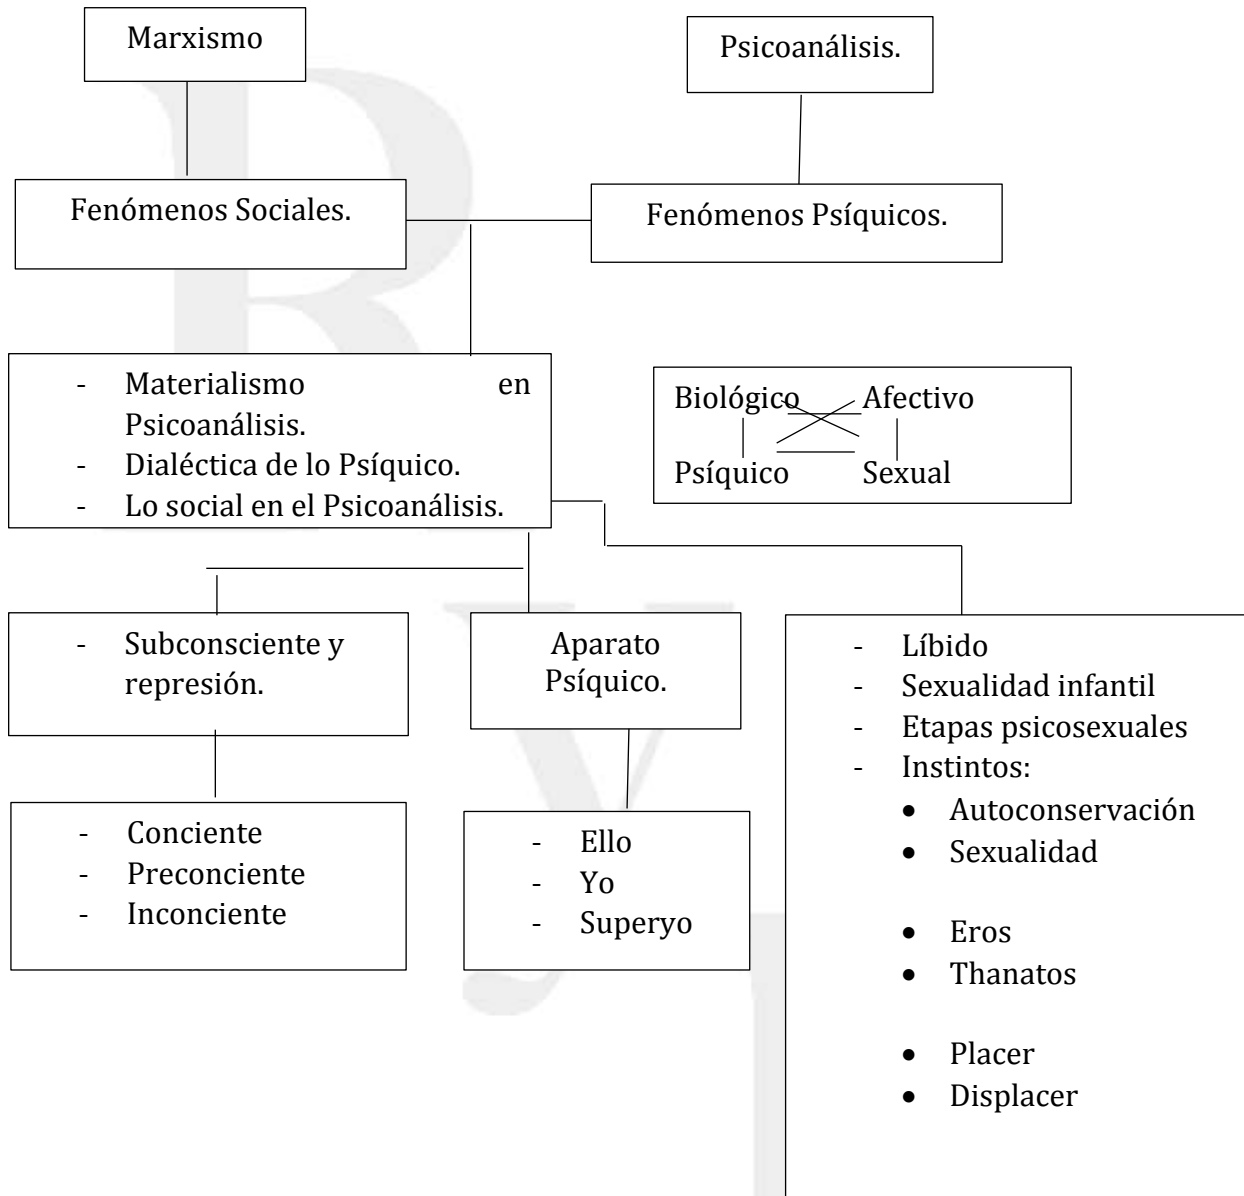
Marxismo

Psicoanálisis.

Fenómenos Sociales.

Fenómenos Psíquicos.

- Materialismo en Psicoanálisis.
- Dialéctica de lo Psíquico.
- Lo social en el Psicoanálisis.

Biológico Afectivo
Psíquico Sexual

- Subconsciente y represión.

Aparato Psíquico.

- Líbido
- Sexualidad infantil
- Etapas psicosexuales
- Instintos:
  • Autoconservación
  • Sexualidad

  • Eros
  • Thanatos

  • Placer
  • Displacer

- Conciente
- Preconciente
- Inconciente

- Ello
- Yo
- Superyo